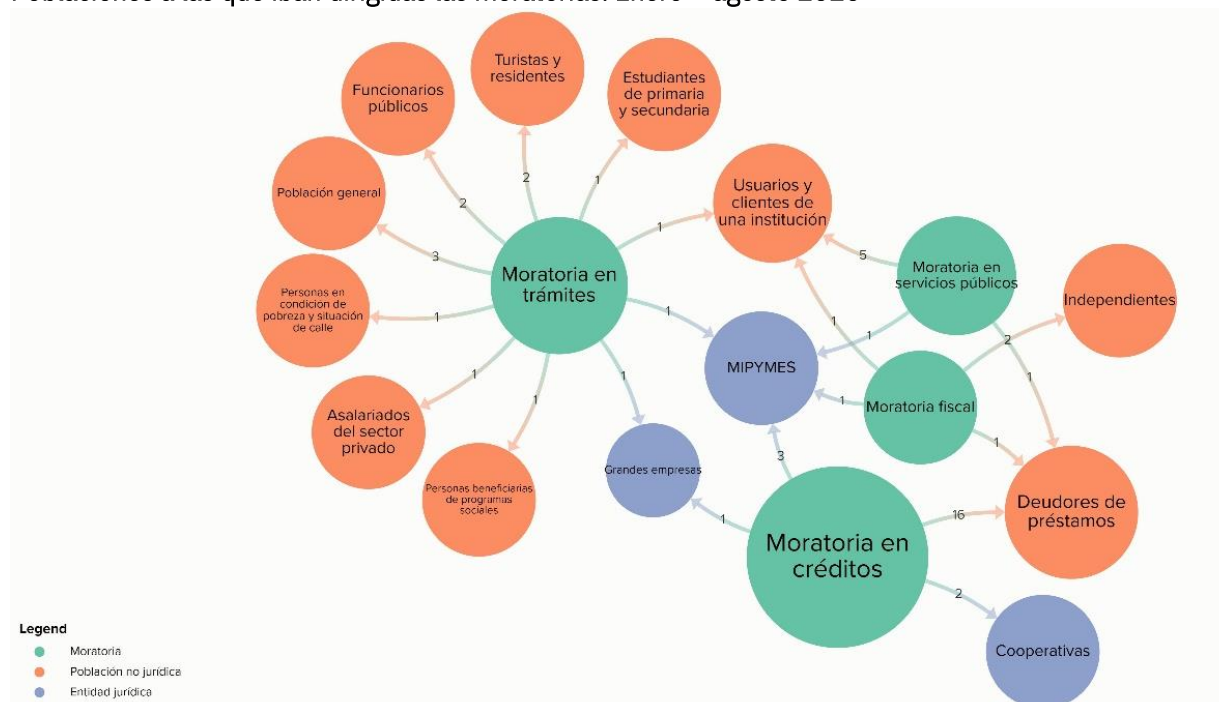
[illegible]

Turistas y residentes

Estudiantes de primaria y secundaria

Funcionarios públicos

Población general

Usuarios y clientes de una institución

Moratoria en servicios públicos

Independientes

Personas en condicion de pobreza y situación de calle

Moratoria en trámites

MIPYMES

Moratoria fiscal

Asalariados del sector privado

Personas beneficiarias de programas sociales

Grandes empresas

Deudores de préstamos

Moratoria en créditos

Cooperativas

2
2
1
3
1
1
1
1
1
1
5
1
1
2
1
1
1
3
16
1
2

Legend
Moratoria
Población no jurídica
Entidad jurídica